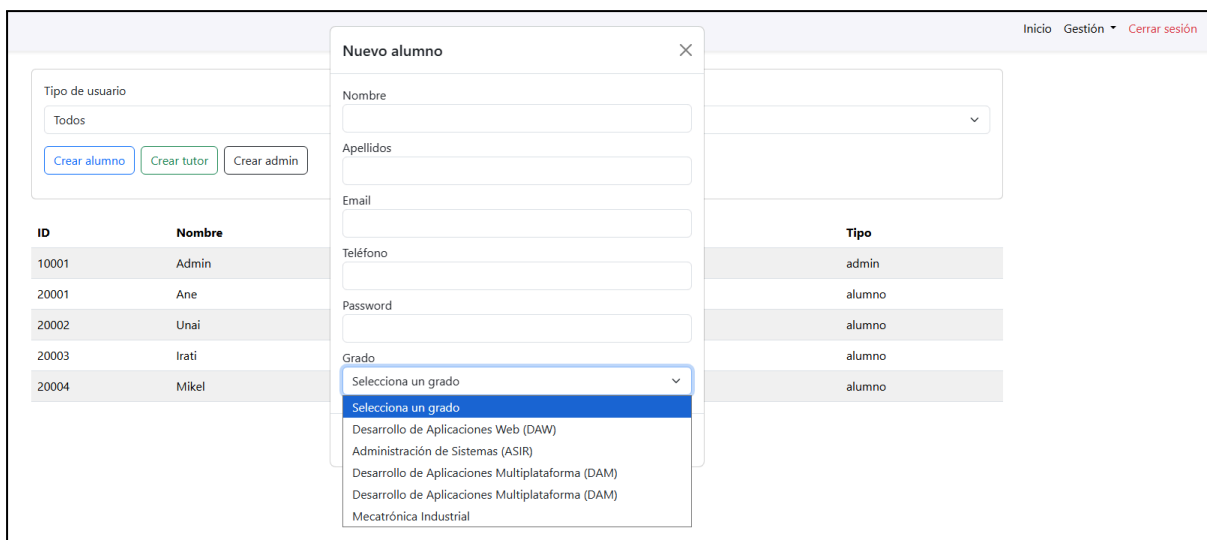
Inicio Gestión ▾ Cerrar sesión

Tipo de usuario
Todos

Crear alumno Crear tutor Crear admin

| ID | Nombre | Tipo |
|---|---|---|
| 10001 | Admin | admin |
| 20001 | Ane | alumno |
| 20002 | Unai | alumno |
| 20003 | Irati | alumno |
| 20004 | Mikel | alumno |

Nuevo alumno ×

Nombre

Apellidos

Email

Teléfono

Password

Grado
Selecciona un grado

Selecciona un grado
Desarrollo de Aplicaciones Web (DAW)
Administración de Sistemas (ASIR)
Desarrollo de Aplicaciones Multiplataforma (DAM)
Desarrollo de Aplicaciones Multiplataforma (DAM)
Mecatrónica Industrial